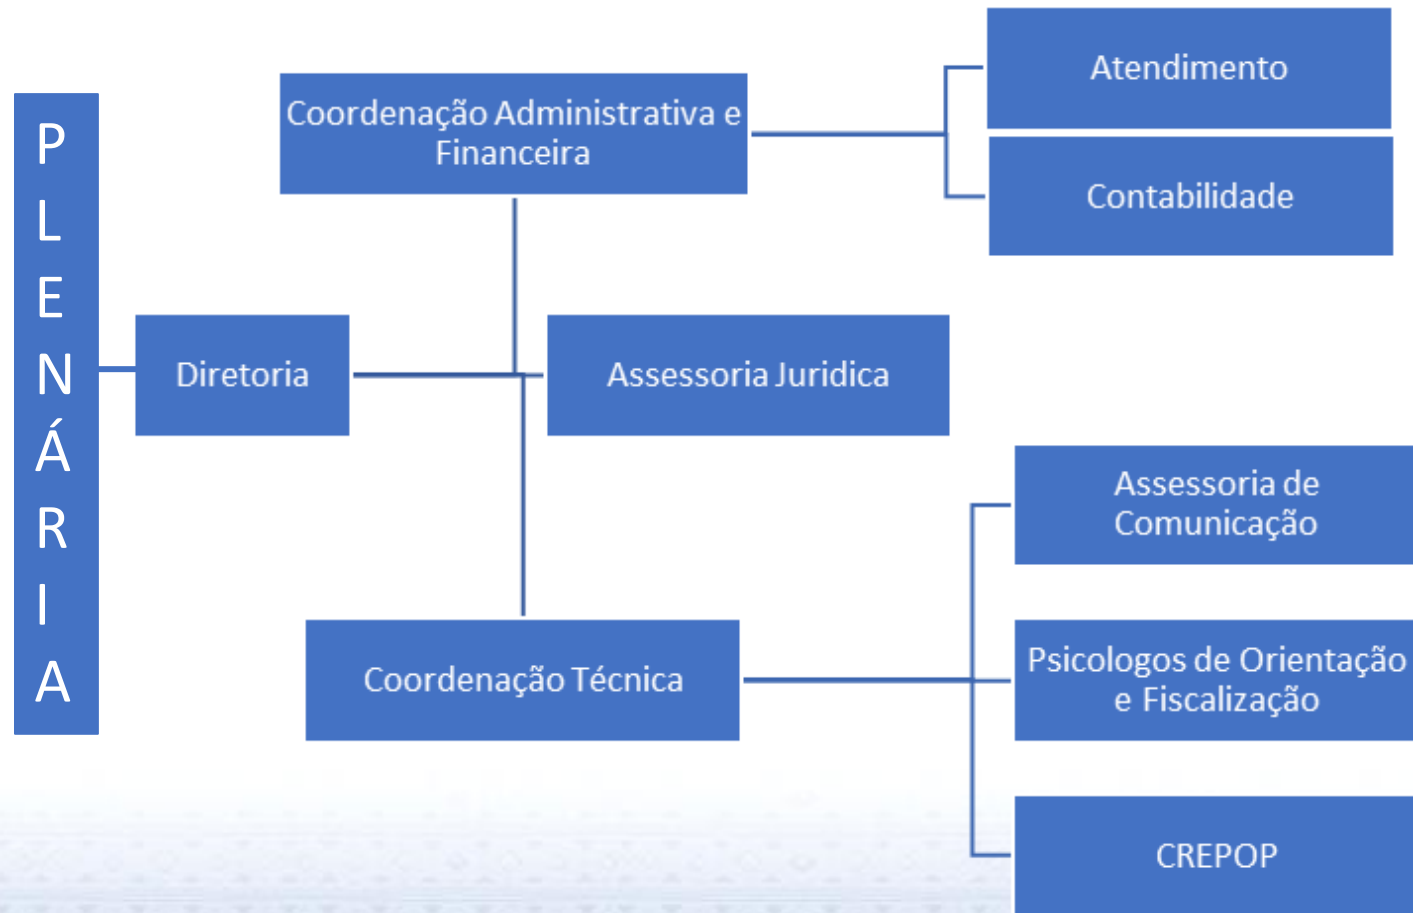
PLENÁRIA

Diretoria

Coordenação Administrativa e Financeira

Atendimento

Contabilidade

Assessoria Juridica

Coordenação Técnica

Assessoria de Comunicação

Psicologos de Orientação e Fiscalização

CREPOP